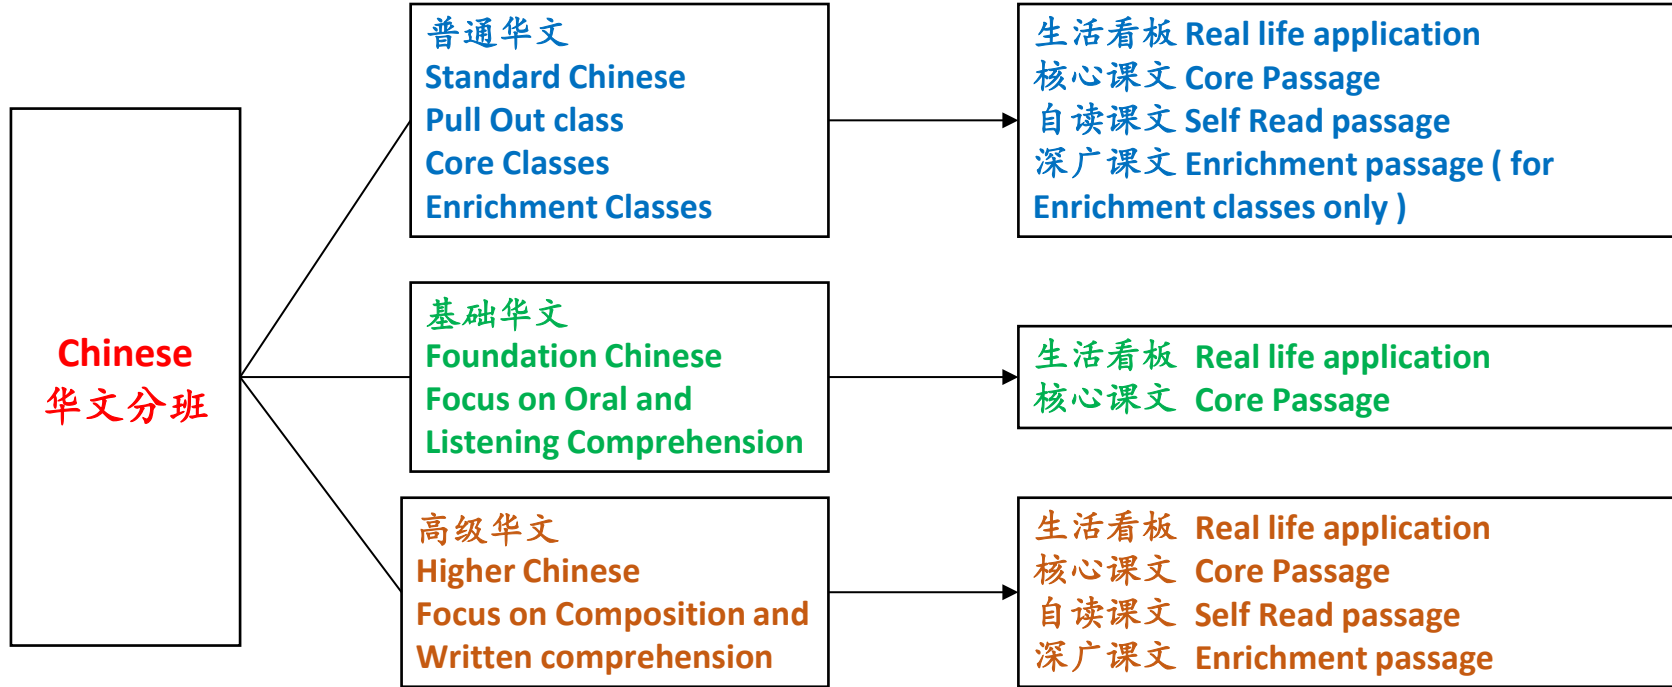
Chinese
华文分班

普通华文
Standard Chinese
Pull Out class
Core Classes
Enrichment Classes

生活看板 Real life application
核心课文 Core Passage
自读课文 Self Read passage
深广课文 Enrichment passage ( for Enrichment classes only )

基础华文
Foundation Chinese
Focus on Oral and Listening Comprehension

生活看板 Real life application
核心课文 Core Passage

高级华文
Higher Chinese
Focus on Composition and Written comprehension

生活看板 Real life application
核心课文 Core Passage
自读课文 Self Read passage
深广课文 Enrichment passage